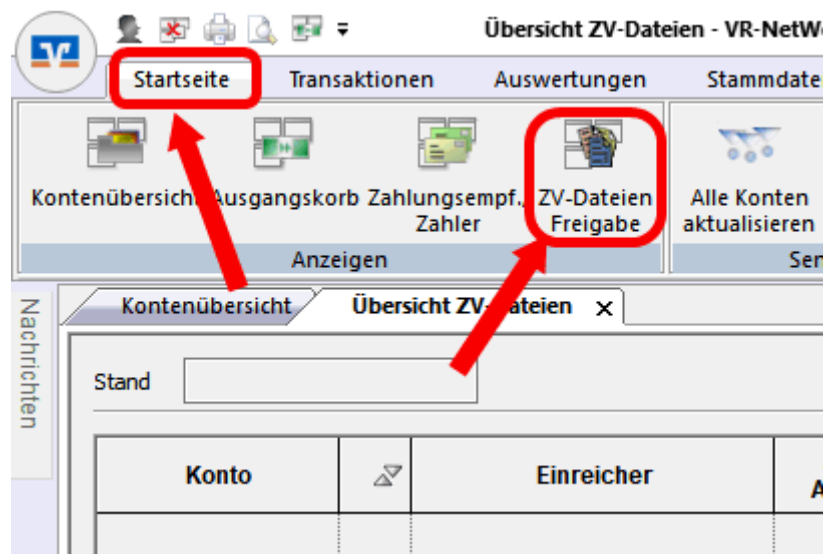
Übersicht ZV-Dateien - VR-NetW

Startseite

Transaktionen

Auswertungen

Stammdate

Kontenübersicht

Ausgangskorb

Zahlungsempf./ Zahler

ZV-Dateien Freigabe

Alle Konten aktualisieren

Anzeigen

Ser

Nachrichten

Kontenübersicht

Übersicht ZV-Dateien ×

Stand

| Konto | | Einreicher | A |
|---|---|---|---|